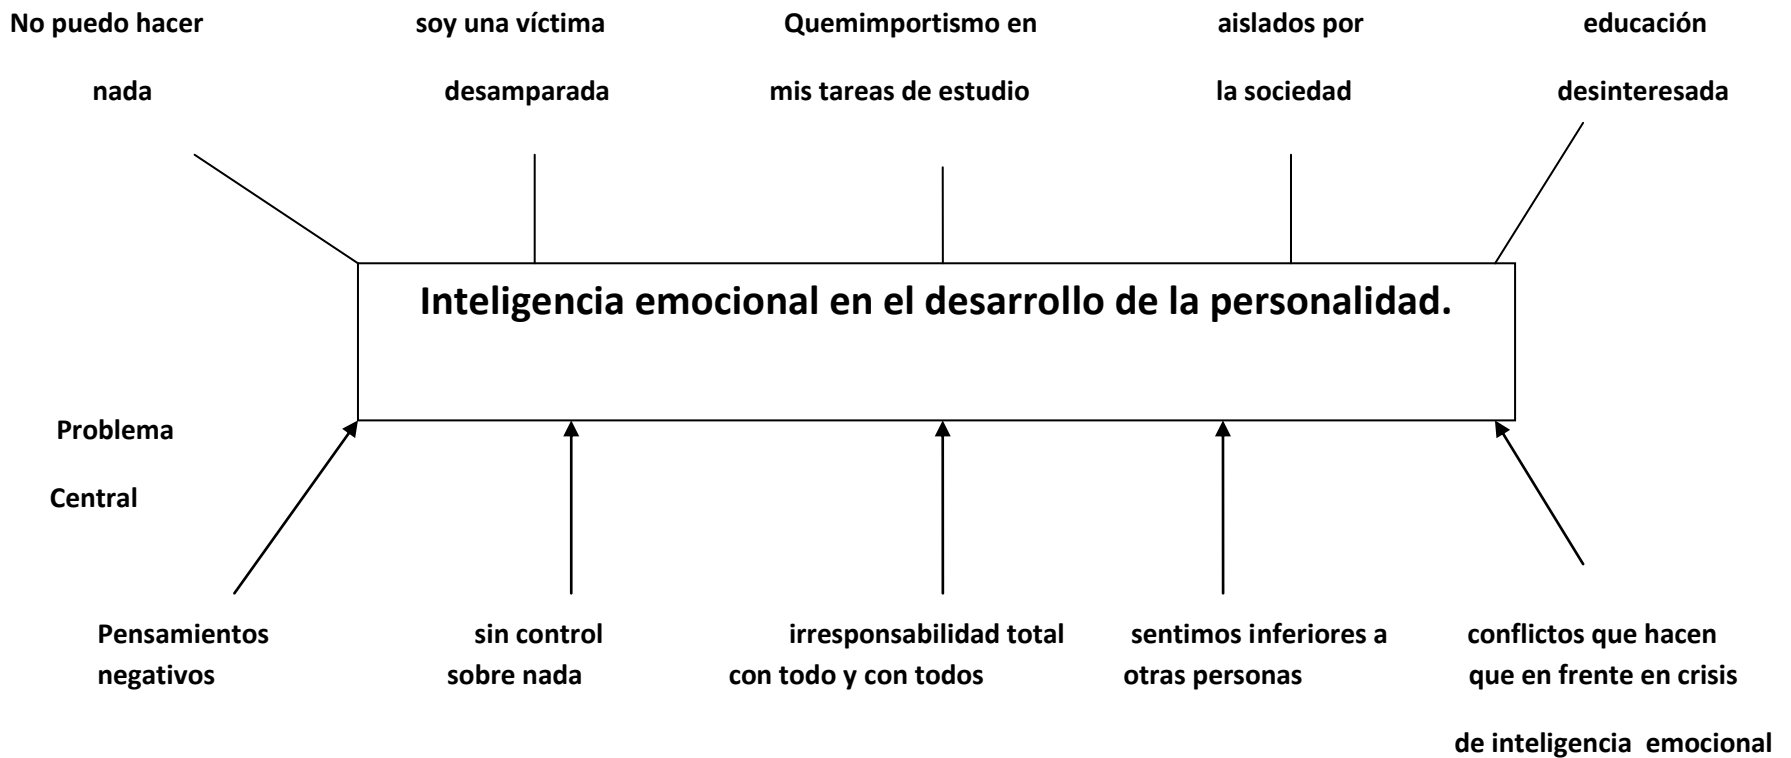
No puedo hacer nada

soy una víctima desamparada

Quemimportismo en mis tareas de estudio

aislados por la sociedad

educación desinteresada

Inteligencia emocional en el desarrollo de la personalidad.

Problema Central

Pensamientos negativos

sin control sobre nada

irresponsabilidad total con todo y con todos

sentimos inferiores a otras personas

conflictos que hacen que en frente en crisis de inteligencia emocional